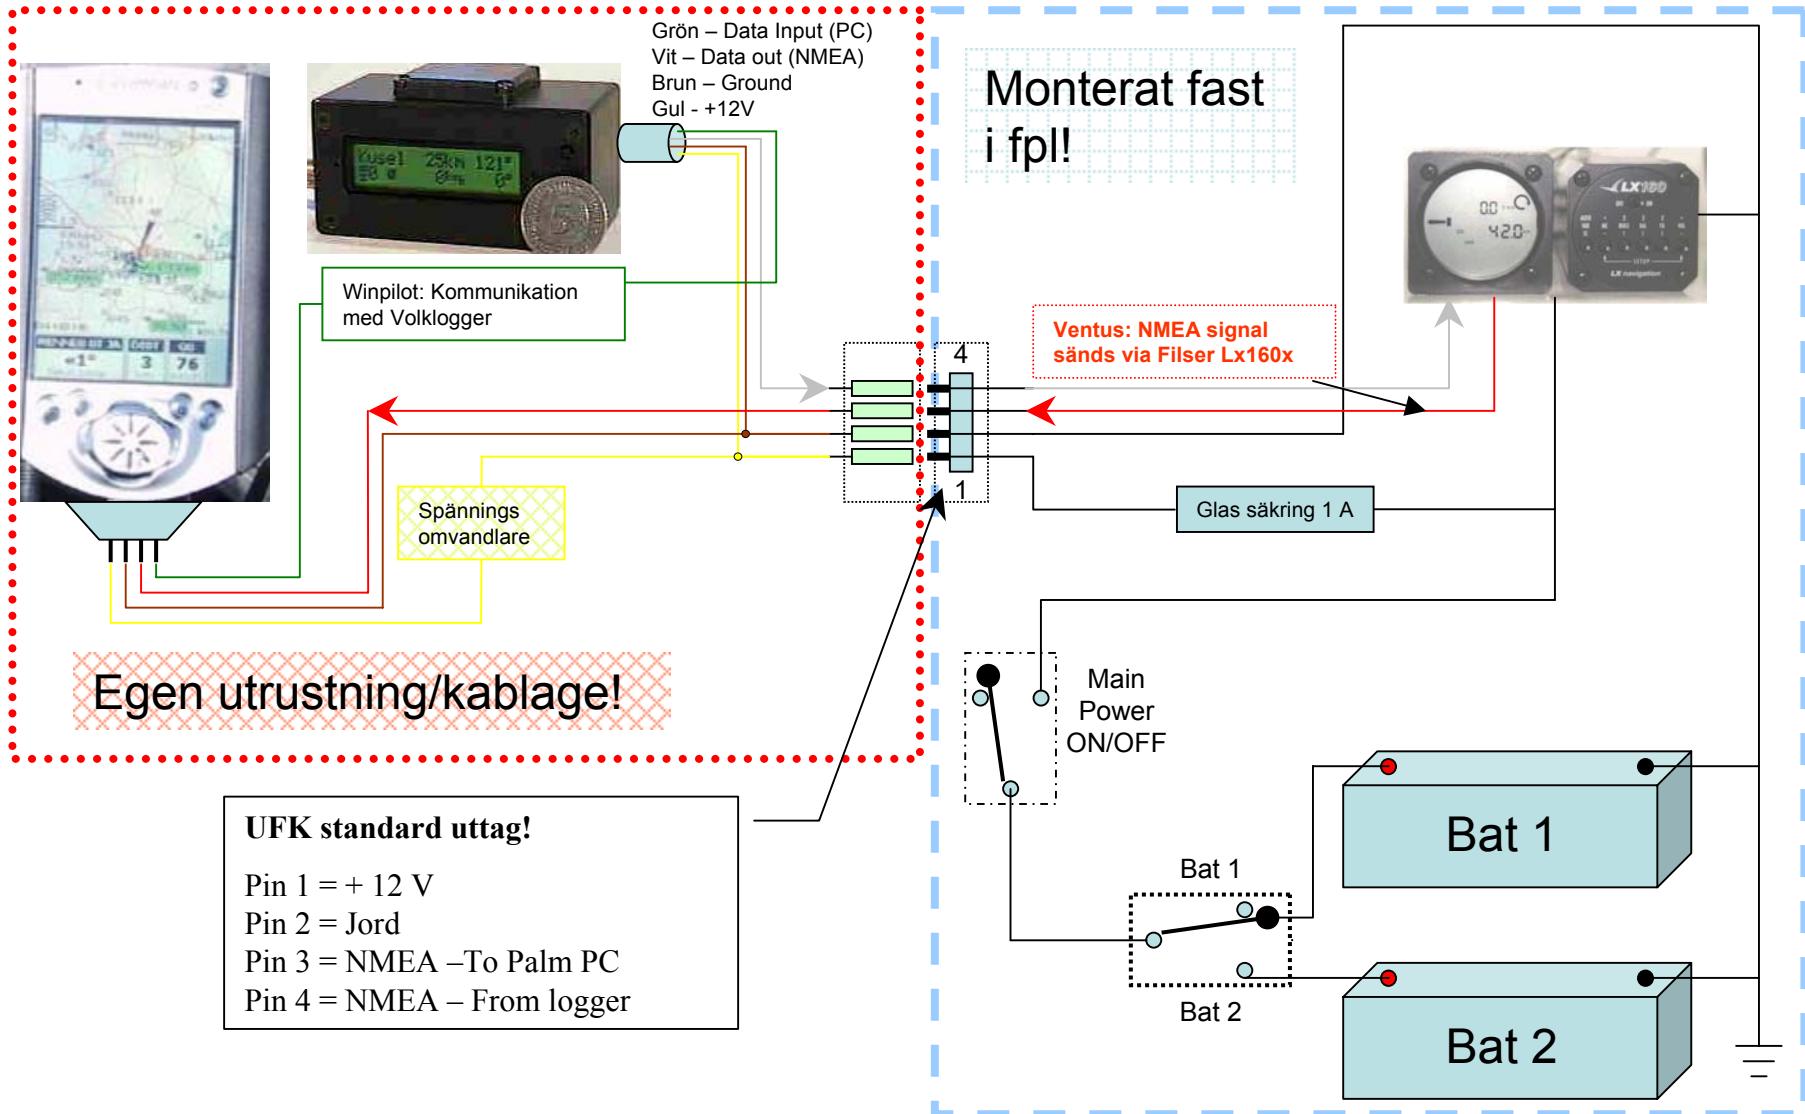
Grön – Data Input (PC)
Vit – Data out (NMEA)
Brun – Ground
Gul - +12V

Monterat fast i fpl!

Kusel 25km 121°

Winpilot: Kommunikation med Volklogger

Ventus: NMEA signal sänds via Filser Lx160x

4

1

Glas säkring 1 A

Spännings omvandlare

Egen utrustning/kablage!

Main Power ON/OFF

Bat 1

Bat 1

Bat 2

Bat 2

UFK standard uttag!

Pin 1 = + 12 V
Pin 2 = Jord
Pin 3 = NMEA –To Palm PC
Pin 4 = NMEA – From logger